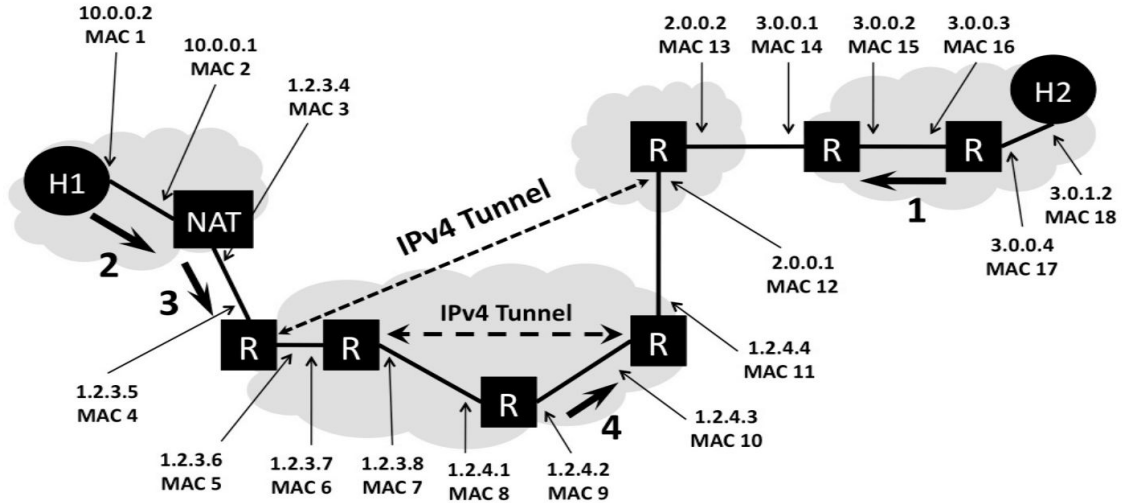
10.0.0.2
MAC 1

10.0.0.1
MAC 2

1.2.3.4
MAC 3

2.0.0.2
MAC 13

3.0.0.1
MAC 14

3.0.0.2
MAC 15

3.0.0.3
MAC 16

H2

R

R

R

H1

NAT

IPv4 Tunnel

1

3.0.1.2
MAC 18

2

3.0.0.4
MAC 17

2.0.0.1
MAC 12

3

IPv4 Tunnel

R

R

R

1.2.4.4
MAC 11

1.2.3.5
MAC 4

R

4

1.2.4.3
MAC 10

1.2.3.6
MAC 5

1.2.3.7
MAC 6

1.2.3.8
MAC 7

1.2.4.1
MAC 8

1.2.4.2
MAC 9